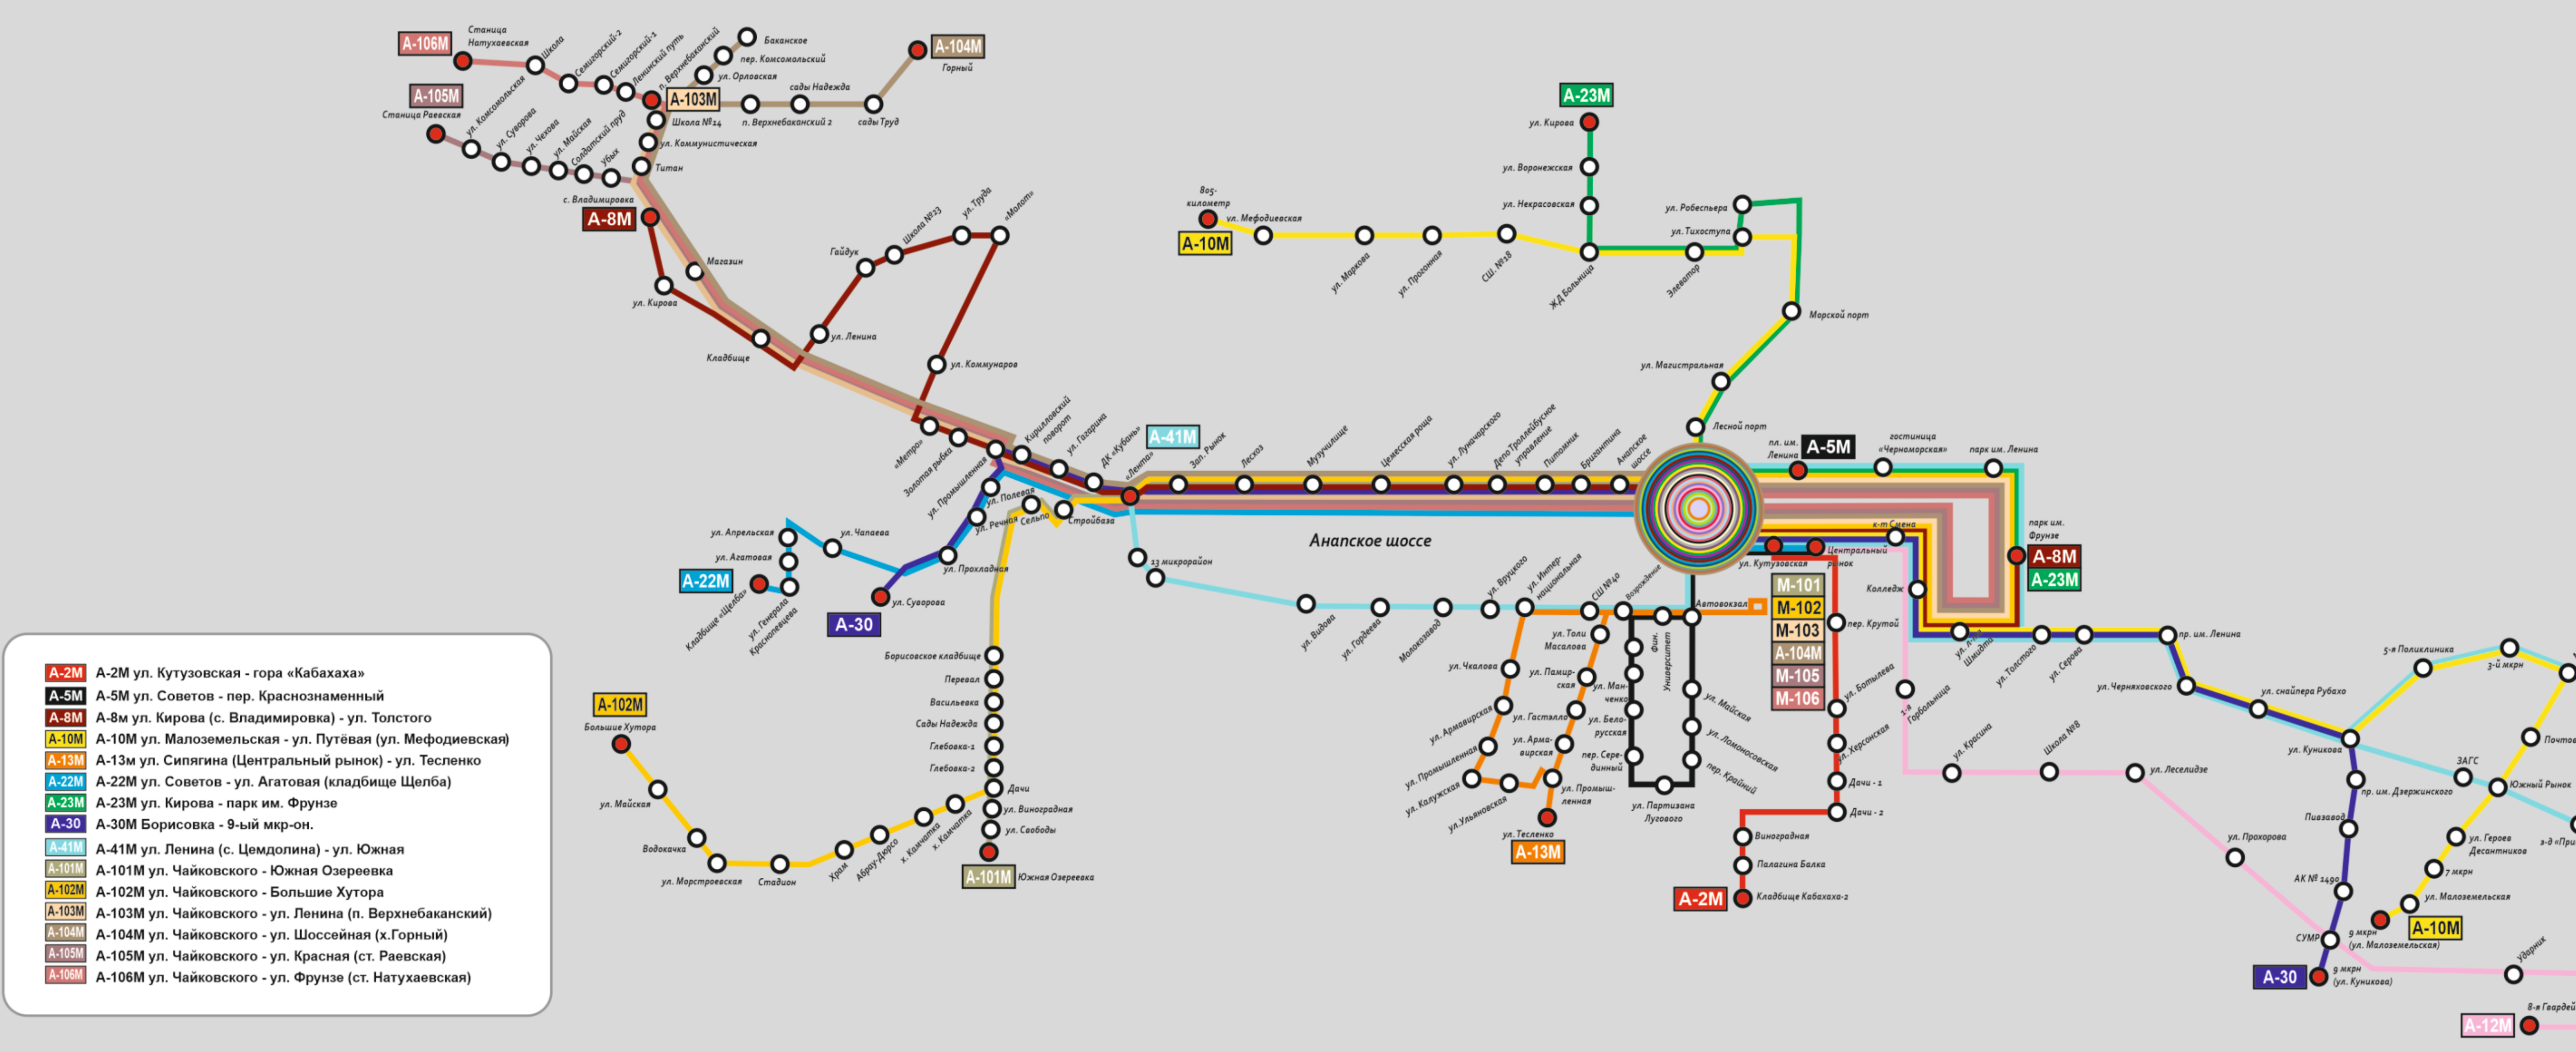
А-106М Станица Натухаевская Школа Семигорский-2 Семигорский-1 Ленинский путь п. Верхнебаканский Баканское пер. Комсомольский ул. Орловская
А-104М Горный
А-105М Станица Раевская ул. Комсомольская ул. Суворова ул. Чехова ул. Майская Солдатский пруд УБЫХ с. Владимировка
А-103М Школа №14 ул. Коммунистическая Титан сады Надежда п. Верхнебаканский 2 сады Труд
А-8М Магазин ул. Кирова Кладбище Гайдук Школа №23 ул. Труда «Молот» ул. Ленина ул. Коммунаров
А-23М ул. Кирова ул. Воронежская ул. Некрасовская ул. Робеспьера ул. Тихоступа Элеватор ЖД Больница
805-километр ул. Мефодиевская А-10М ул. Маркова ул. Прохонная СШ №18
Морской порт ул. Магистральная Лесной порт
«Метро» Золотая рыбка ул. Промышленная Кирилловский поворот ул. Гагарина ДК «Кубань» «Лента» А-41М Зап. Рынок Лесхоз Музучилище Цемесская роща ул. Луначарского Депо Троллейбусное управление Питомник Бригантина Анапское шоссе
пл. им. Ленина А-5М гостиница «Черноморская» парк им. Ленина
ул. Полевая Сельхоз ул. Речная Стройбаза ул. Апрельская ул. Чапаева ул. Агатовая ул. Прохладная А-22М Кладбище «Щелба» ул. Генерала Красноцевева ул. Суворова А-30
Анапское шоссе 13 микрорайон
к-т Смена Центральный рынок ул. Кутузовская парк им. Фрунзе А-8М А-23М
М-101 М-102 М-103 А-104М М-105 М-106 Колледж пер. Крутой
ул. Видова ул. Гордеева Молокозавод ул. Врукчого ул. Интернациональная СШ №40 Возрождение Автовокзал ул. Толи Масалова ул. Чкалова ул. Памирская ул. Мамченко ул. Армавирская ул. Гастэлло ул. Белорусская ул. Промышленная ул. Армавирская пер. Серединный ул. Калужская ул. Ульяновская ул. Промышленная ул. Тесленко А-13М Фин. Университет ул. Майская ул. Ломоносовская пер. Крайний ул. Партизана Луговего
ул. Бочьтрева ул. Херсонская Дачи-1 Дачи-2 Виноградная Палагина Балка Кладбище Кабахаха-2 А-2М
1-я Горбольница ул. Анны Шмидта ул. Толстого ул. Серова пр. им. Ленина ул. Черняховского ул. Красина Школа №8 ул. Леселидзе ул. Снайпера Рубахо ул. Куникова 5-я Поликлиника 3-й мкрн Почтовая ЗАГС Южный Рынок пр. им. Дзержинского Пивзавод ул. Героев Десантников 3-д «При ул. Прохорова АК № 1490 7 мкрн ул. Малоземельская СУМР 9 мкрн (ул. Малоземельская) А-10М А-30 9 мкрн (ул. Куникова) Ударник 8-я Гвардей А-12М
Борисовское кладбище Перевал Васильевка Сады Надежда Глебовка-1 Глебовка-2 Дачи ул. Виноградная ул. Свободы А-101М Южная Озереевка
А-102М Большие Хутора ул. Майская Водокачка ул. Морстроевская Стадион Храм Абрау-Дюрсо х. Камчатка х. Камчатка

А-2М А-2М ул. Кутузовская - гора «Кабахаха»
А-5М А-5М ул. Советов - пер. Краснознаменный
А-8М А-8м ул. Кирова (с. Владимировка) - ул. Толстого
А-10М А-10М ул. Малоземельская - ул. Путёвая (ул. Мефодиевская)
А-13М А-13м ул. Сипягина (Центральный рынок) - ул. Тесленко
А-22М А-22М ул. Советов - ул. Агатовая (кладбище Щелба)
А-23М А-23М ул. Кирова - парк им. Фрунзе
А-30 А-30М Борисовка - 9-ый мкр-он.
А-41М А-41М ул. Ленина (с. Цемдолина) - ул. Южная
А-101М А-101М ул. Чайковского - Южная Озереевка
А-102М А-102М ул. Чайковского - Большие Хутора
А-103М А-103М ул. Чайковского - ул. Ленина (п. Верхнебаканский)
А-104М А-104М ул. Чайковского - ул. Шоссейная (х.Горный)
А-105М А-105М ул. Чайковского - ул. Красная (ст. Раевская)
А-106М А-106М ул. Чайковского - ул. Фрунзе (ст. Натухаевская)